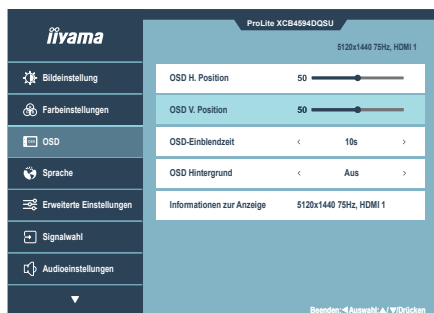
iiyama

ProLite XCB4594DQSU

5120x1440 75Hz, HDMI 1

Bildeinstellung

Farbeinstellungen

OSD

Sprache

Erweiterte Einstellungen

Signalwahl

Audioeinstellungen

▼

| | | | |
|---|---|---|---|
| OSD H. Position | 50 | | |
| OSD V. Position | 50 | | |
| OSD-Einblendzeit | ‹ | 10s | › |
| OSD Hintergrund | ‹ | Aus | › |
| Informationen zur Anzeige | 5120x1440 75Hz, HDMI 1 | | |

Beenden: ◄ Auswahl: ▲/▼ Drücken